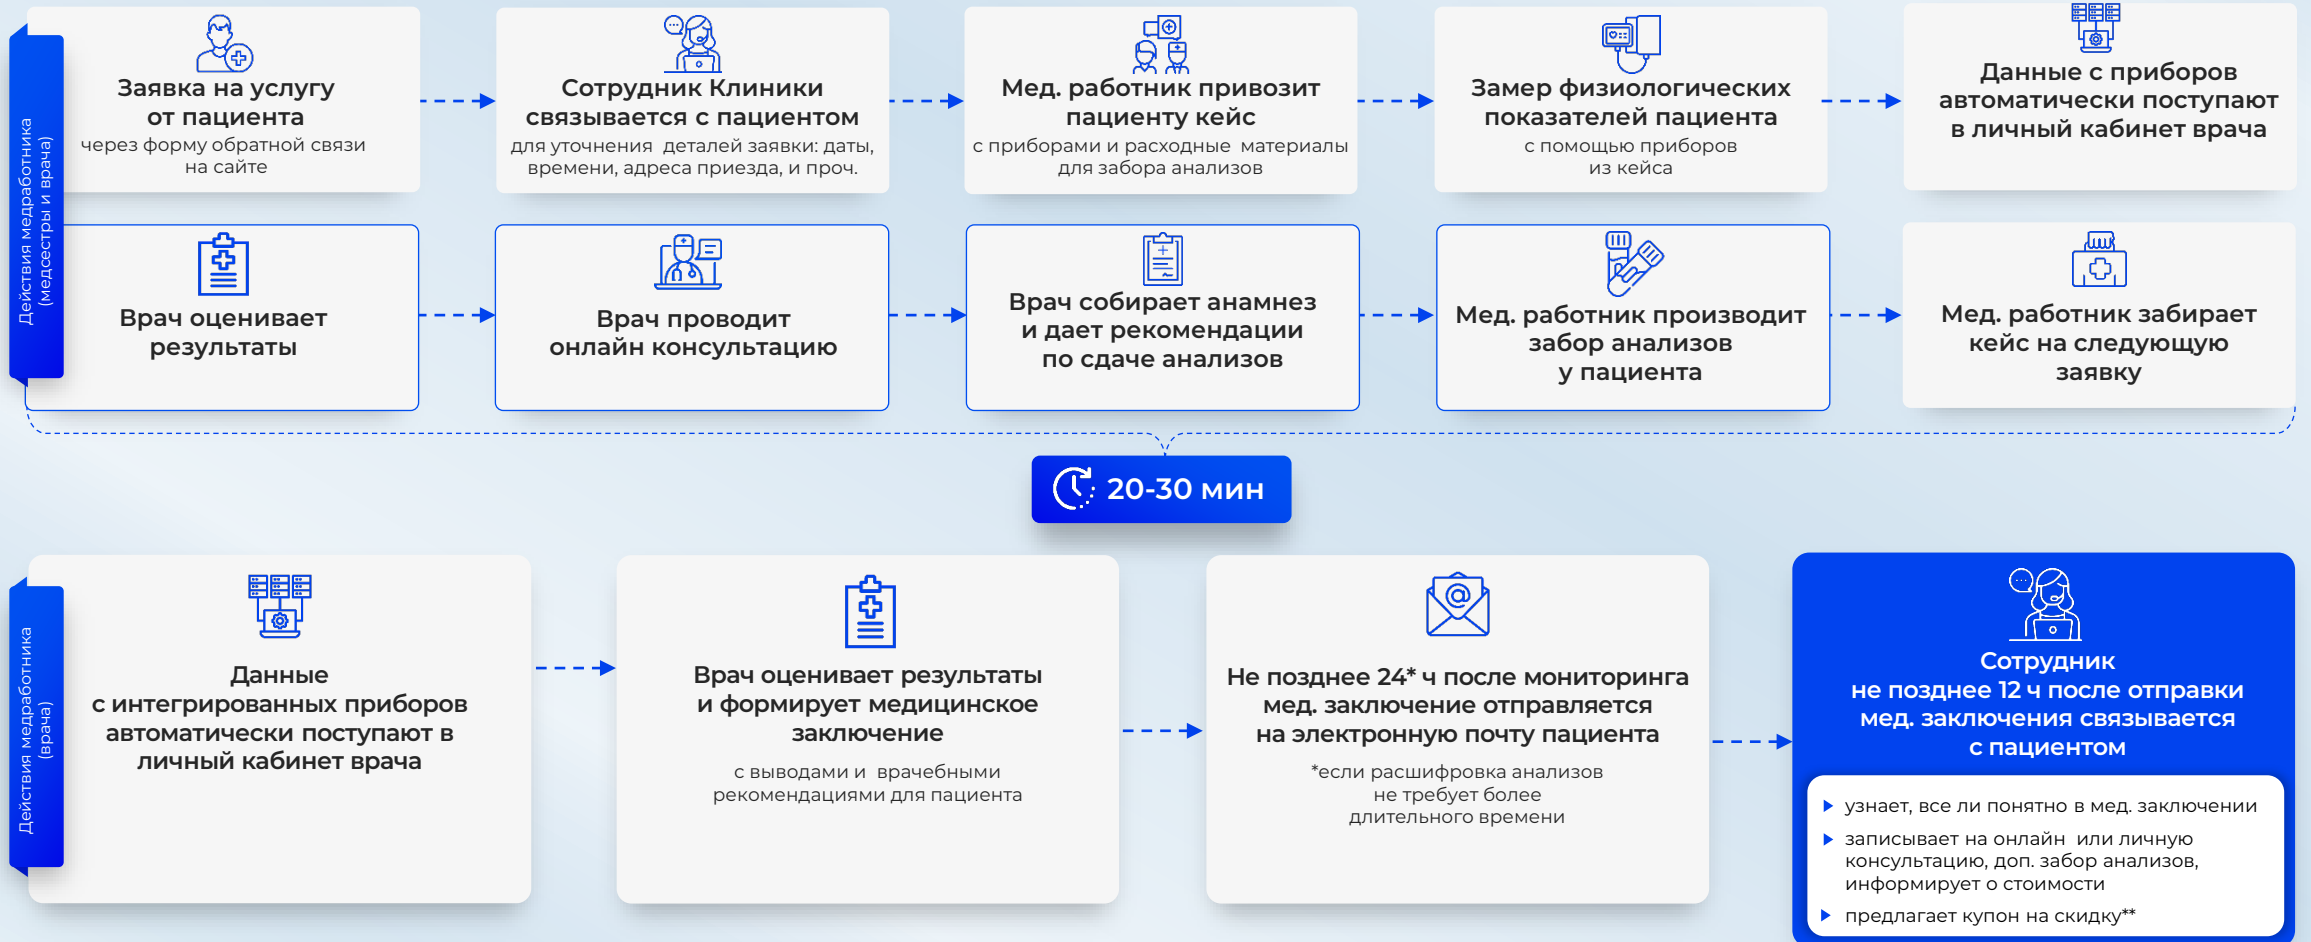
Действия медработника (медсестры и врача)

Заявка на услугу от пациента
через форму обратной связи на сайте

Сотрудник Клиники связывается с пациентом
для уточнения деталей заявки: даты, времени, адреса приезда, и проч.

Мед. работник привозит пациенту кейс
с приборами и расходные материалы для забора анализов

Замер физиологических показателей пациента
с помощью приборов из кейса

Данные с приборов автоматически поступают в личный кабинет врача

Врач оценивает результаты

Врач проводит онлайн консультацию

Врач собирает анамнез и дает рекомендации по сдаче анализов

Мед. работник производит забор анализов у пациента

Мед. работник забирает кейс на следующую заявку

20-30 мин

Действия медработника (врача)

Данные с интегрированных приборов автоматически поступают в личный кабинет врача

Врач оценивает результаты и формирует медицинское заключение
с выводами и врачебными рекомендациями для пациента

Не позднее 24* ч после мониторинга мед. заключение отправляется на электронную почту пациента
*если расшифровка анализов не требует более длительного времени

Сотрудник не позднее 12 ч после отправки мед. заключения связывается с пациентом

узнает, все ли понятно в мед. заключении
записывает на онлайн или личную консультацию, доп. забор анализов, информирует о стоимости
предлагает купон на скидку**